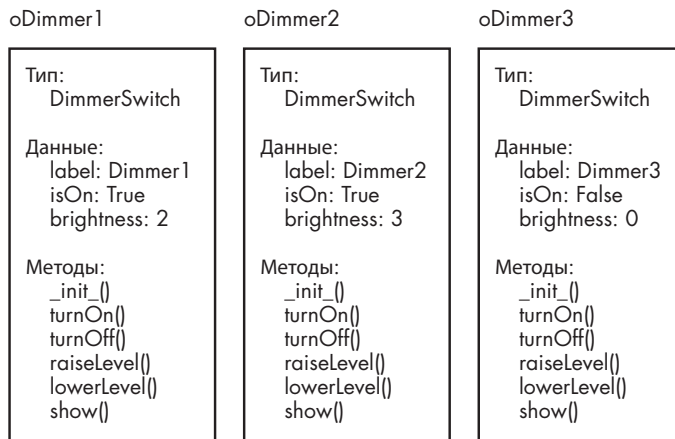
oDimmer1

Тип:
DimmerSwitch

Данные:
label: Dimmer1
isOn: True
brightness: 2

Методы:
_init_()
turnOn()
turnOff()
raiseLevel()
lowerLevel()
show()

oDimmer2

Тип:
DimmerSwitch

Данные:
label: Dimmer2
isOn: True
brightness: 3

Методы:
_init_()
turnOn()
turnOff()
raiseLevel()
lowerLevel()
show()

oDimmer3

Тип:
DimmerSwitch

Данные:
label: Dimmer3
isOn: False
brightness: 0

Методы:
_init_()
turnOn()
turnOff()
raiseLevel()
lowerLevel()
show()